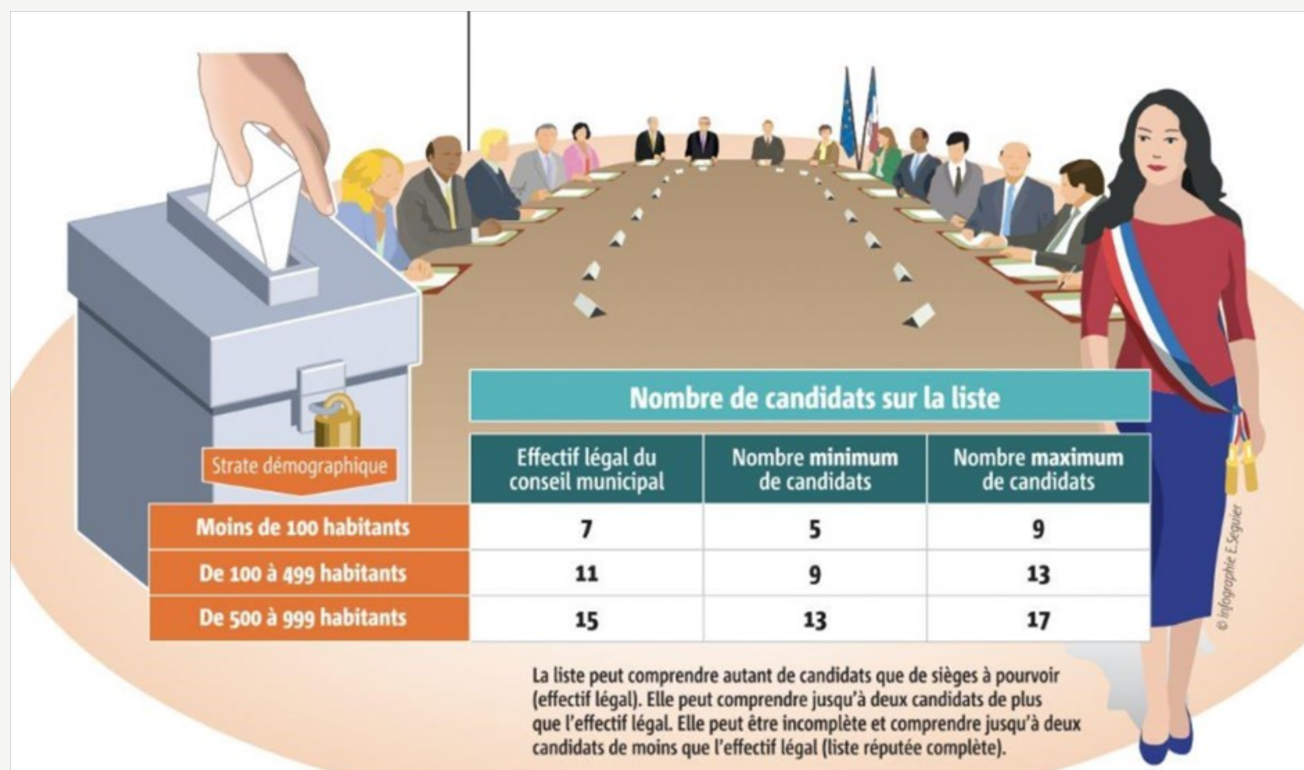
Nombre de candidats sur la liste

| Strate démographique | Effectif légal du conseil municipal | Nombre minimum de candidats | Nombre maximum de candidats |
|---|---|---|---|
| Moins de 100 habitants | 7 | 5 | 9 |
| De 100 à 499 habitants | 11 | 9 | 13 |
| De 500 à 999 habitants | 15 | 13 | 17 |

La liste peut comprendre autant de candidats que de sièges à pourvoir (effectif légal). Elle peut comprendre jusqu'à deux candidats de plus que l'effectif légal. Elle peut être incomplète et comprendre jusqu'à deux candidats de moins que l'effectif légal (liste réputée complète).

© Infographie E.Séguier